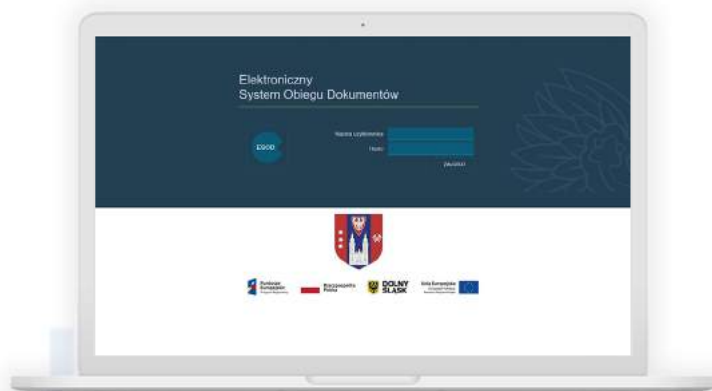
Elektroniczny
System Obiegu Dokumentów

EGOD

Nazwa użytkownika

Hasło

Zaloguj

Fundusze Europejskie
Program Regionalny

Rzeczpospolita Polska

DOLNY ŚLĄSK

Unia Europejska
Europejski Fundusz Rozwoju Regionalnego